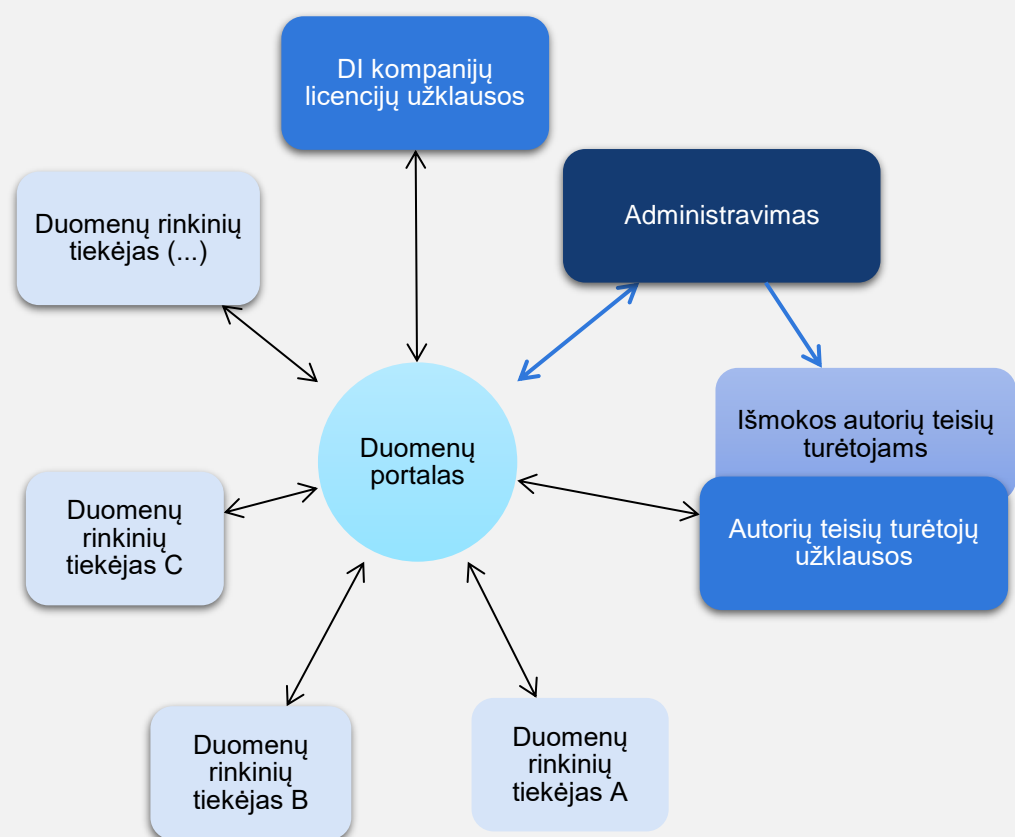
DI kompanijų licencijų užklausos

Duomenų rinkinių tiekėjas (...)

Administravimas

Išmokos autorių teisių turėtojams

Duomenų portalas

Duomenų rinkinių tiekėjas C

Autorių teisių turėtojų užklausos

Duomenų rinkinių tiekėjas B

Duomenų rinkinių tiekėjas A